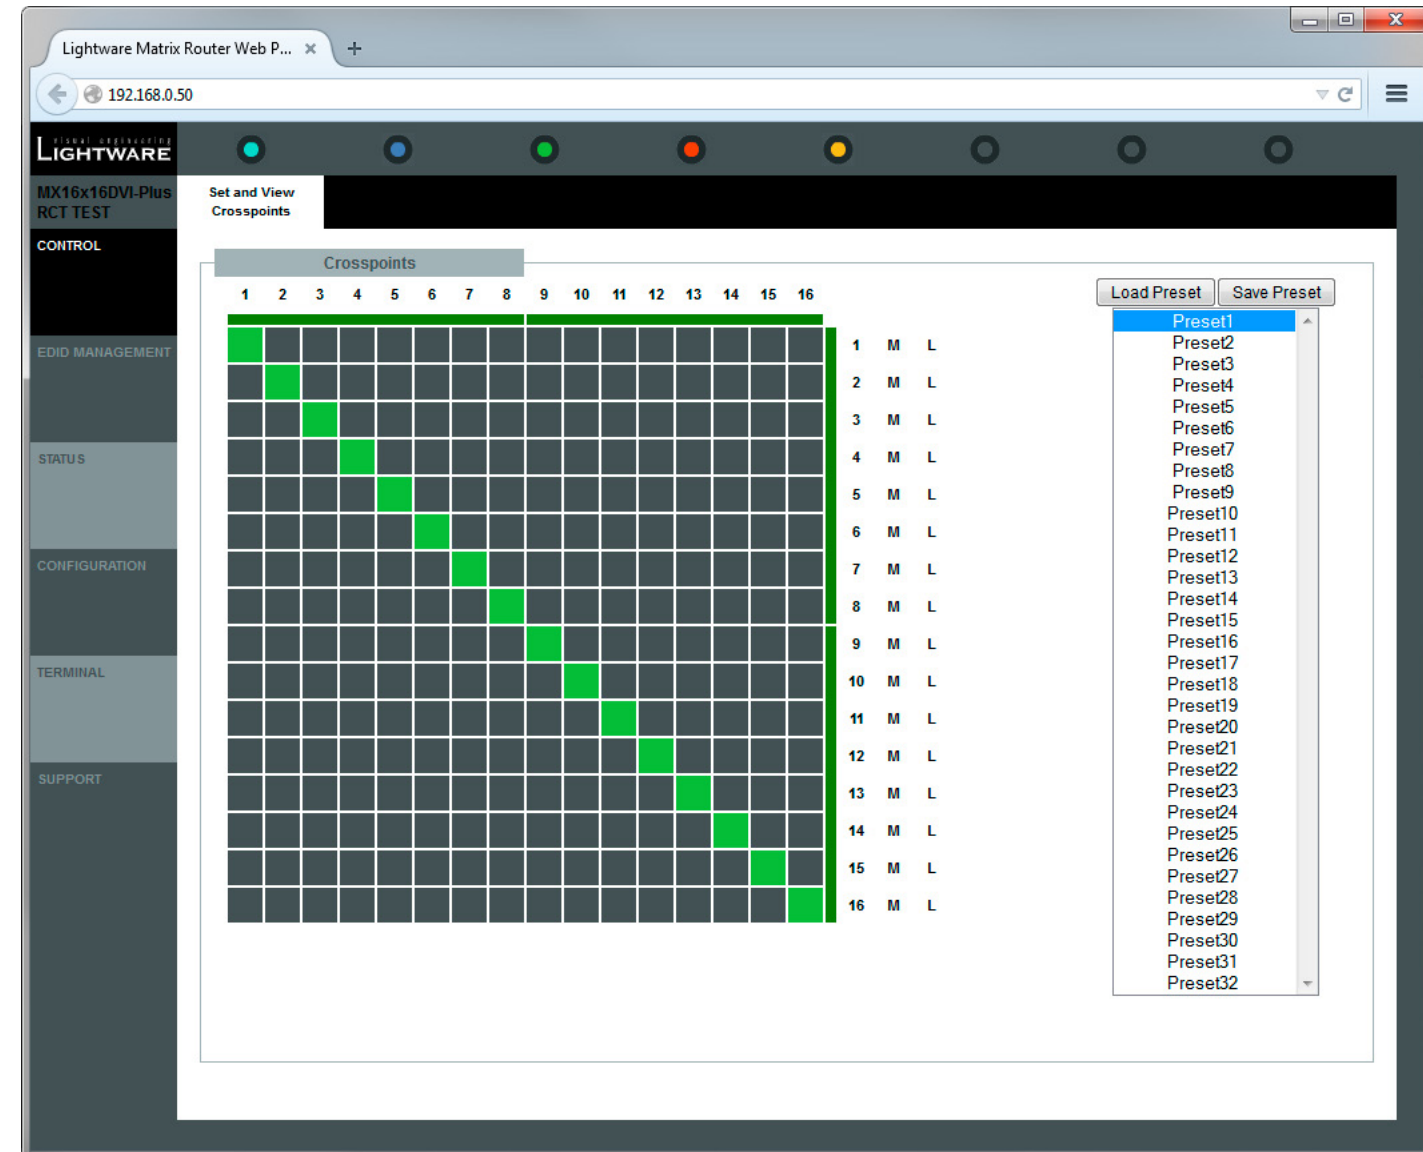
Lightware Matrix Router Web P... ×

192.168.0.50

visual engineering
LIGHTWARE

MX16x16DVI-Plus
RCT TEST

Set and View Crosspoints

CONTROL

EDID MANAGEMENT

STATUS

CONFIGURATION

TERMINAL

SUPPORT

Crosspoints

1 2 3 4 5 6 7 8 9 10 11 12 13 14 15 16

1 M L
2 M L
3 M L
4 M L
5 M L
6 M L
7 M L
8 M L
9 M L
10 M L
11 M L
12 M L
13 M L
14 M L
15 M L
16 M L

Load Preset
Save Preset

Preset1
Preset2
Preset3
Preset4
Preset5
Preset6
Preset7
Preset8
Preset9
Preset10
Preset11
Preset12
Preset13
Preset14
Preset15
Preset16
Preset17
Preset18
Preset19
Preset20
Preset21
Preset22
Preset23
Preset24
Preset25
Preset26
Preset27
Preset28
Preset29
Preset30
Preset31
Preset32